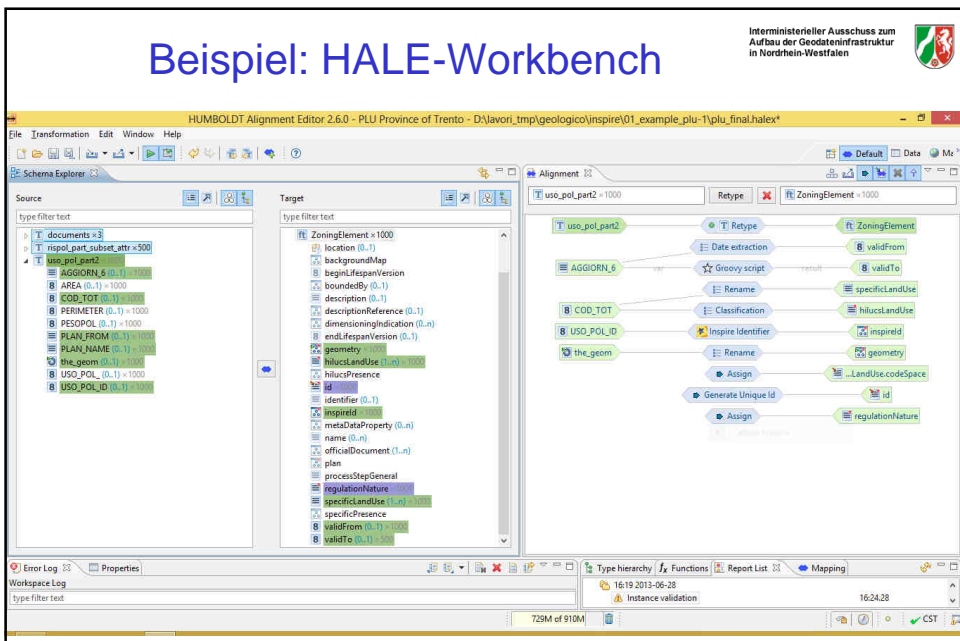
Beispiel: HALE-Workbench

Interministerieller Ausschuss zum Aufbau der Geodateninfrastruktur in Nordrhein-Westfalen

HUMBOLDT Alignment Editor 2.6.0 - PLU Province of Trento - D:\lavori_tmp\geologico\inspire\01_example_plu-1\plu_final.halex*

File Transformation Edit Window Help

Default Data

Schema Explorer

Source

type filter text

documents ×3
rispol_part_subset_attr ×500
uso_pol_part2 ×1000
AGGIORN_6 (0..1) ×1000
AREA (0..1) ×1000
COD_TOT (0..1) ×1000
PERIMETER (0..1) ×1000
PESOPOL (0..1) ×1000
PLAN_FROM (0..1) ×1000
PLAN_NAME (0..1) ×1000
the_geom (0..1) ×1000
USO_POL_ (0..1) ×1000
USO_POL_ID (0..1) ×1000

Target

type filter text

ZoningElement ×1000
location (0..1)
backgroundMap
beginLifespanVersion
boundedBy (0..1)
description (0..1)
descriptionReference (0..1)
dimensioningIndication (0..n)
endLifespanVersion (0..1)
geometry ×1000
hilucsLandUse (1..n) ×1000
hilucsPresence
id ×1000
identifier (0..1)
inspireId ×1000
metaDataProperty (0..n)
name (0..n)
officialDocument (1..n)
plan
processStepGeneral
regulationNature ×1000
specificLandUse (1..n) ×1000
specificPresence
validFrom (0..1) ×1000
validTo (0..1) ×500

Alignment

uso_pol_part2 ×1000 Retype ZoningElement ×1000

uso_pol_part2
Retype
ZoningElement
Date extraction
validFrom
AGGIORN_6
var
Groovy script
result
validTo
Rename
specificLandUse
COD_TOT
Classification
hilucsLandUse
USO_POL_ID
Inspire Identifier
inspireId
the_geom
Rename
geometry
Assign
...LandUse.codeSpace
Generate Unique Id
id
Assign
regulationNature

Error Log Properties

Workspace Log

type filter text

Type hierarchy Functions Report List Mapping

16:19 2013-06-28
Instance validation
16:24.28

729M of 910M

CST